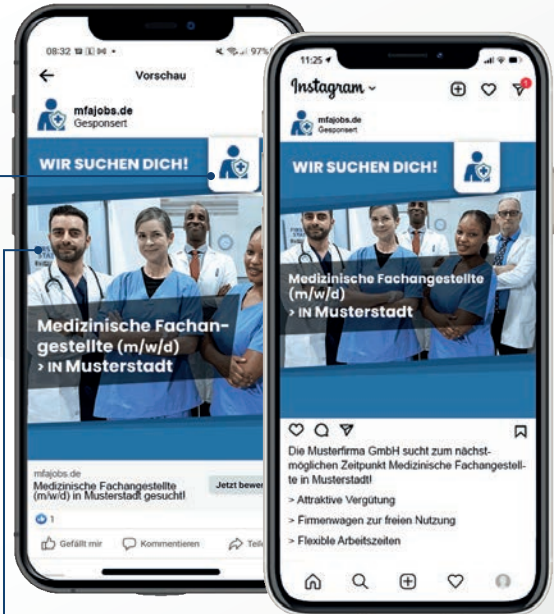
08:32 97%

Vorschau

mfajobs.de
Gesponsert

WIR SUCHEN DICH!

Medizinische Fachangestellte (m/w/d)
> IN Musterstadt

mfajobs.de
Medizinische Fachangestellte (m/w/d) in Musterstadt gesucht!

Jetzt bewer

1

Gefällt mir

Kommentieren

Teil

11:25

Instagram

mfajobs.de
Gesponsert

WIR SUCHEN DICH!

Medizinische Fachangestellte (m/w/d)
> IN Musterstadt

Die Musterfirma GmbH sucht zum nächstmöglichen Zeitpunkt Medizinische Fachangestellte in Musterstadt!

> Attraktive Vergütung

> Firmenwagen zur freien Nutzung

> Flexible Arbeitszeiten